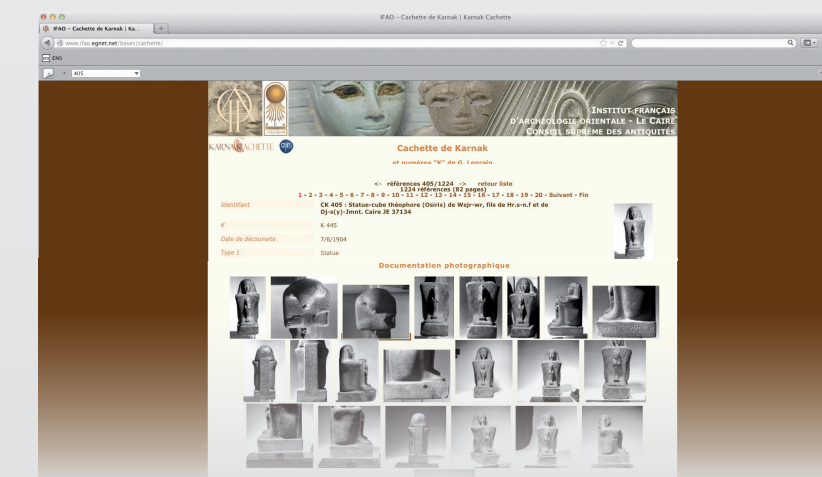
IFAO – Cachette de Karnak | Karnak Cachette

IFAO - Cachette de Karnak | Ka...

www.ifao.egnet.net/bases/cachette/

ENS

405

INSTITUT FRANÇAIS D'ARCHÉOLOGIE ORIENTALE - LE CAIRE CONSEIL SUPRÊME DES ANTIQUITÉS

KARNAK CACHETTE

Cachette de Karnak

et numéro "K" de G. Legrain

<- références 405/1224 -> retour liste
1224 références (82 pages)
1 - 2 - 3 - 4 - 5 - 6 - 7 - 8 - 9 - 10 - 11 - 12 - 13 - 14 - 15 - 16 - 17 - 18 - 19 - 20 - Suivant - Fin

| | |
|---|---|
| Identifiant | CK 405 : Statue-cube théophore (Osiris) de Wsjr-wr, fils de Hr.s-n.f et de Dj-s(y)-Jmnt. Caire JE 37134 |
| K | K 445 |
| Date de découverte | 7/6/1904 |
| Type 1 | Statue |

Documentation photographique